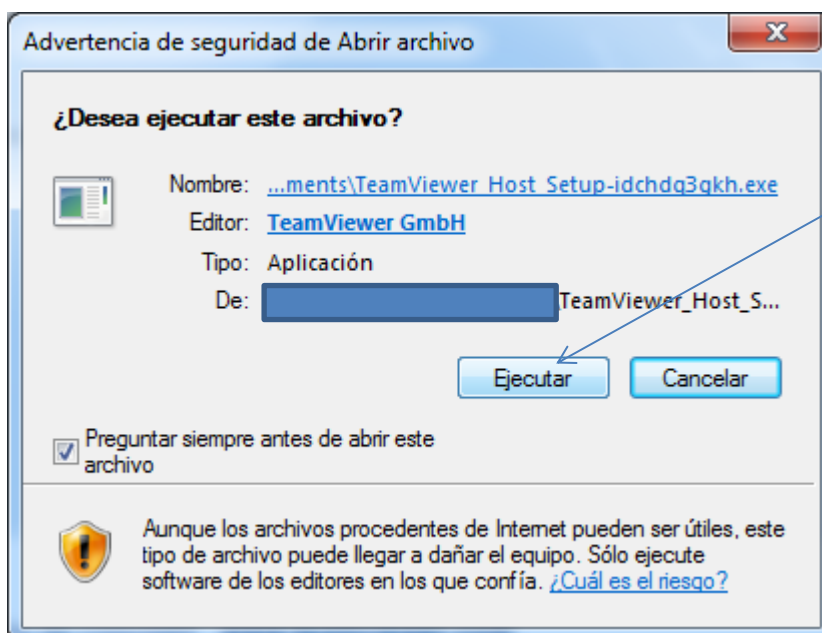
Advertencia de seguridad de Abrir archivo

X

¿Desea ejecutar este archivo?

Nombre: ...ments\TeamViewer_Host_Setup-idchdq3gkh.exe

Editor: TeamViewer GmbH

Tipo: Aplicación

De: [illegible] TeamViewer_Host_S...

Ejecutar

Cancelar

Preguntar siempre antes de abrir este archivo

Aunque los archivos procedentes de Internet pueden ser útiles, este tipo de archivo puede llegar a dañar el equipo. Sólo ejecute software de los editores en los que confía. ¿Cuál es el riesgo?